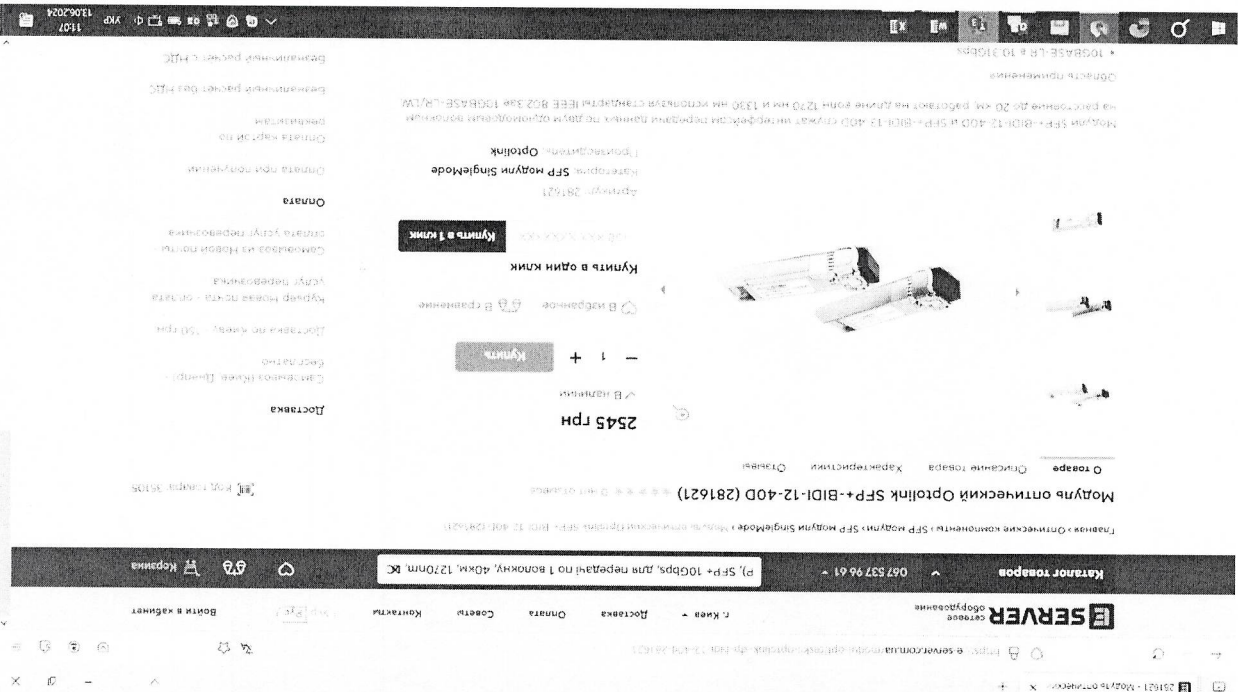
281621 - Модуль оптичес...

https://serverua.com/sfp-moduli-singlemode/sfp-bidi-12-40d-281621

SERVER сетевое оборудование

г. Киев Доставка Оплата Советы Контакты Войти в кабинет

Каталог товаров 067 537 96 61 P), SFP+ 10Gbps, для передачі по 1 волокну, 40км, 1270nm, IC Корзина

Главная › Оптические компоненты › SFP модули › SFP модули Singlemode › Модуль оптический Optolink SFP+-BIDI-12-40D (281621)

Модуль оптический Optolink SFP+-BIDI-12-40D (281621)

0 отзывов

Код товара: 36105

О товаре Описание товара Характеристики Отзывы

2545 грн

В наличии

− 1 + Купить

В избранное В сравнение

Купить в один клик

Купить в 1 клик

Артикул: 281621

Категория: SFP модули SingleMode

Производитель: Optolink

Модули SFP+-BIDI-12-40D и SFP+-BIDI-13-40D служат интерфейсом передачи данных по двум одномодовым волокнам на расстояние до 20 км, работают на длине волн 1270 нм и 1330 нм и используют стандарты IEEE 802.3ae 10GBASE-LR/LW.

Области применения:

• 10GBASE-LR и 10 Gigabit

Доставка

Самовывоз (Киев, Днепр) - бесплатно

Доставка по Киеву - 50 грн

Курьер новая почта - оплата услуг перевозчика

Самовывоз из Новой почты - оплата услуг перевозчика

Оплата

Оплата при получении

Оплата картой по реквизитам

Безналичный расчет без НДС

Безналичный расчет с НДС

11:01 13.06.2024